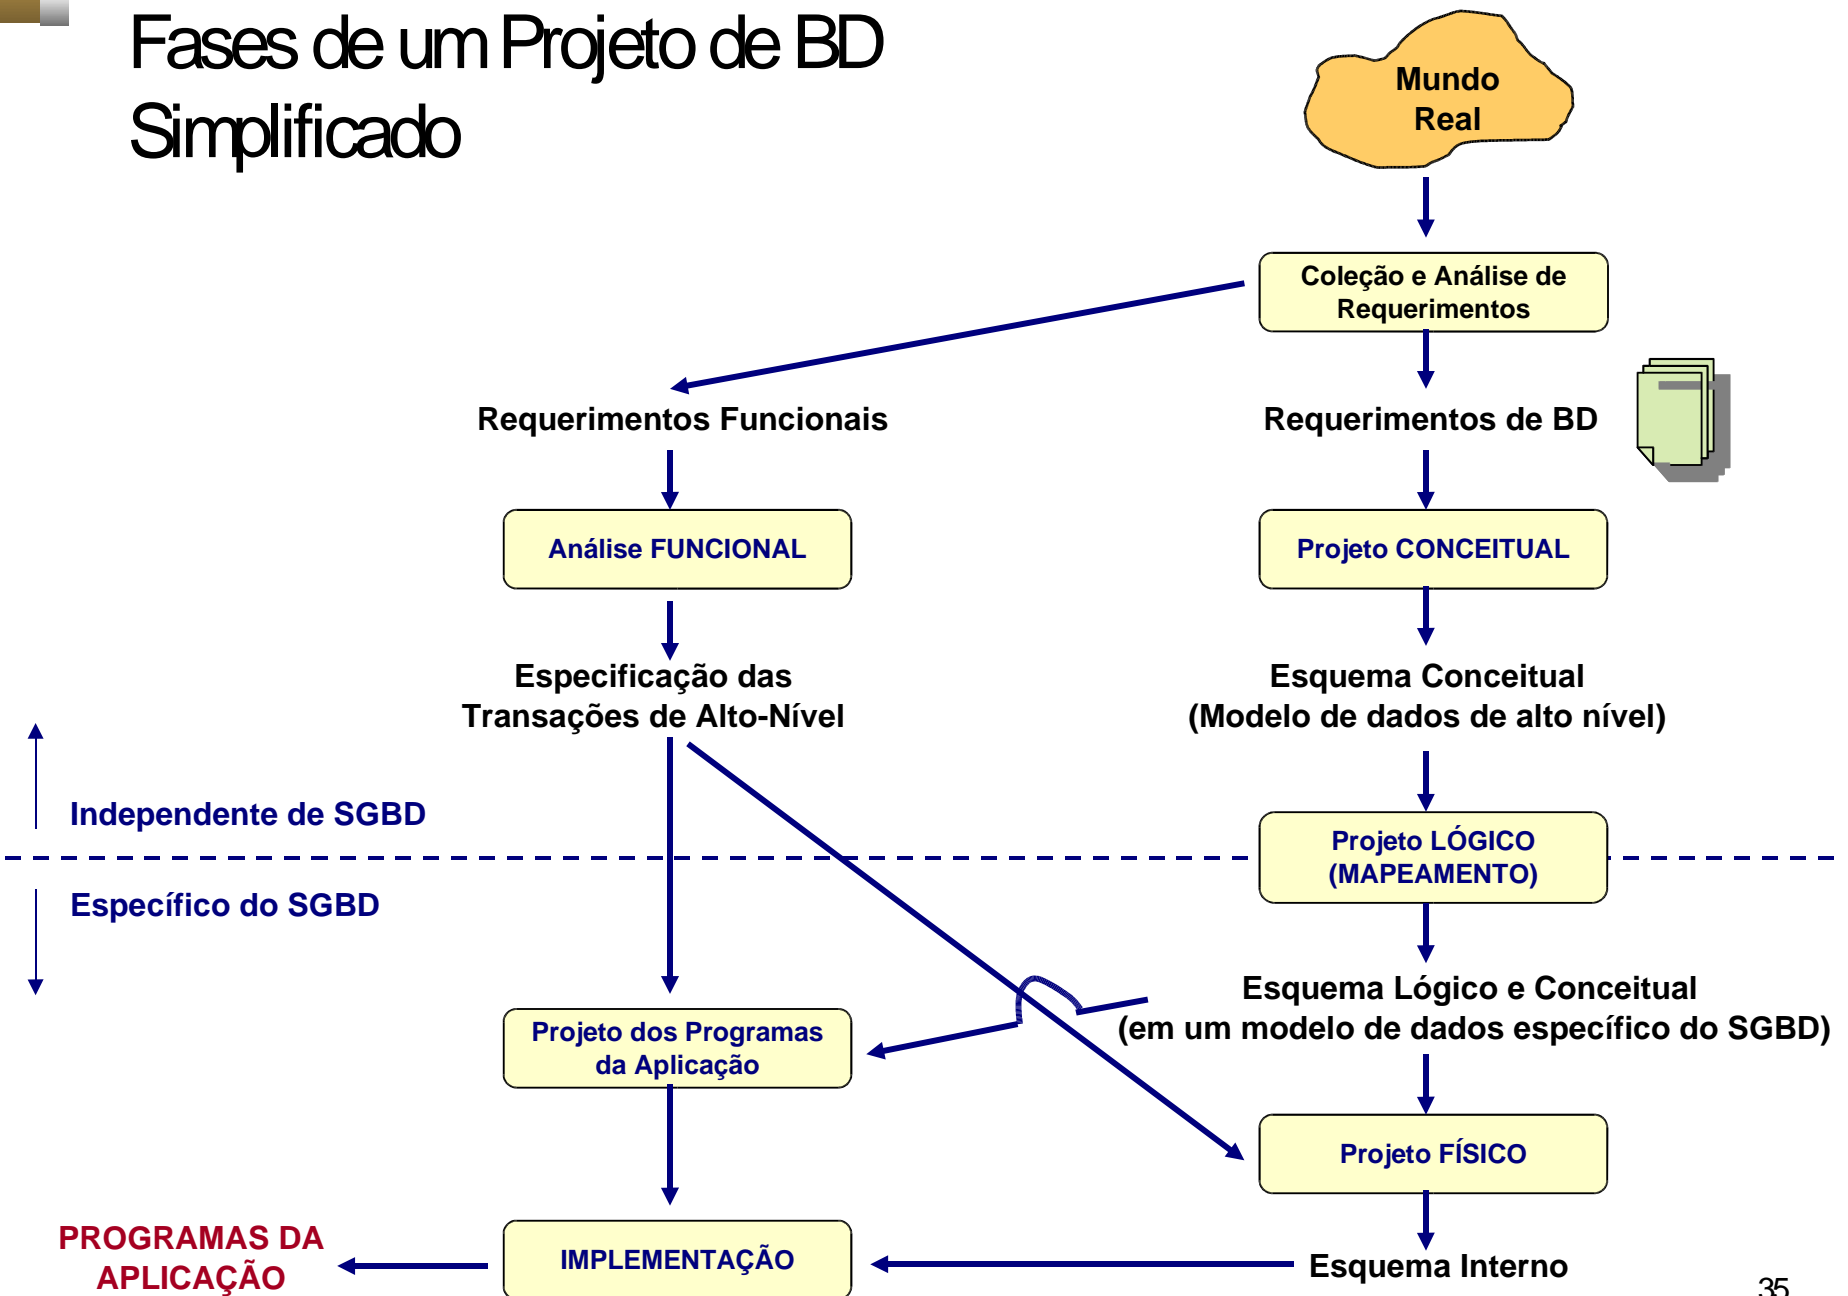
Fases de um Projeto de BD Simplificado

Mundo Real

Coleção e Análise de Requerimentos

Requerimentos Funcionais

Requerimentos de BD

Análise FUNCIONAL

Projeto CONCEITUAL

Especificação das Transações de Alto-Nível

Esquema Conceitual (Modelo de dados de alto nível)

Independente de SGBD

Projeto LÓGICO (MAPEAMENTO)

Específico do SGBD

Esquema Lógico e Conceitual (em um modelo de dados específico do SGBD)

Projeto dos Programas da Aplicação

Projeto FÍSICO

PROGRAMAS DA APLICAÇÃO

IMPLEMENTAÇÃO

Esquema Interno

35